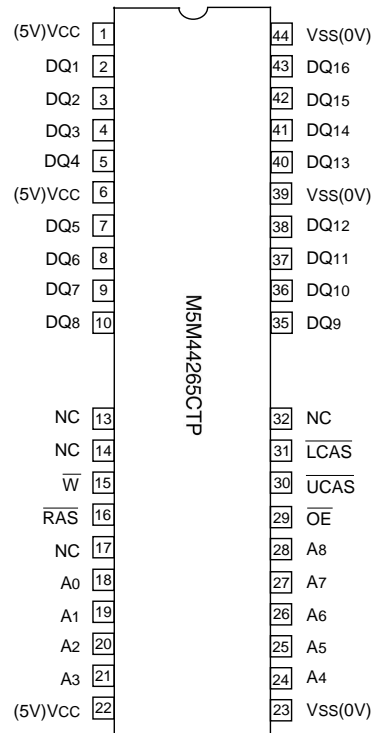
(5V)VCC 1
DQ1 2
DQ2 3
DQ3 4
DQ4 5
(5V)VCC 6
DQ5 7
DQ6 8
DQ7 9
DQ8 10
NC 13
NC 14
$\overline{W}$ 15
$\overline{RAS}$ 16
NC 17
A0 18
A1 19
A2 20
A3 21
(5V)VCC 22

M5M44265CTP

44 VSS(0V)
43 DQ16
42 DQ15
41 DQ14
40 DQ13
39 VSS(0V)
38 DQ12
37 DQ11
36 DQ10
35 DQ9
32 NC
31 $\overline{LCAS}$
30 $\overline{UCAS}$
29 $\overline{OE}$
28 A8
27 A7
26 A6
25 A5
24 A4
23 VSS(0V)